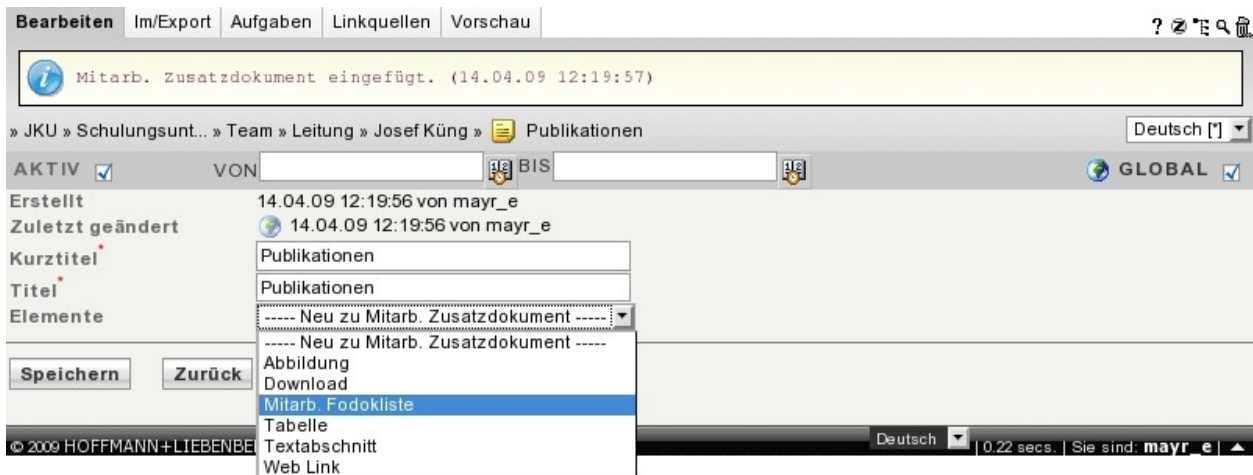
Bearbeiten | Im/Export | Aufgaben | Linkquellen | Vorschau

?

Mitarb. Zusatzdokument eingefügt. (14.04.09 12:19:57)

» JKU » Schulungsunt... » Team » Leitung » Josef Küng » Publikationen

Deutsch [*]

AKTIV VON BIS GLOBAL

Erstellt 14.04.09 12:19:56 von mayr_e
Zuletzt geändert 14.04.09 12:19:56 von mayr_e
Kurztitel* Publikationen
Titel* Publikationen
Elemente ----- Neu zu Mitarb. Zusatzdokument -----

----- Neu zu Mitarb. Zusatzdokument -----
Abbildung
Download
Mitarb. Fodokliste
Tabelle
Textabschnitt
Web Link

Speichern Zurück

© 2009 HOFFMANN+LIEBENBE

Deutsch | 0.22 secs. | Sie sind: mayr_e | ▲